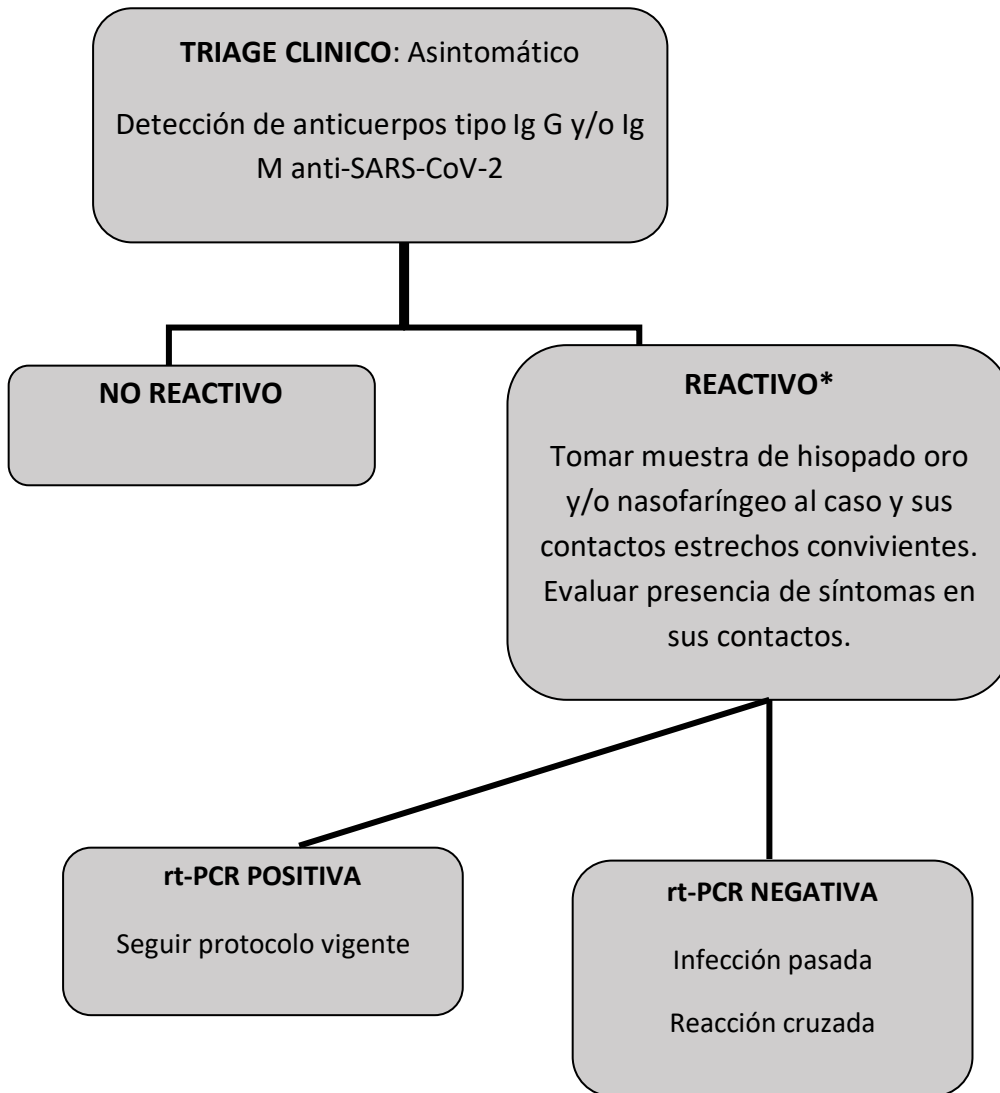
**TRIAGE CLINICO**: Asintomático

Detección de anticuerpos tipo Ig G y/o Ig M anti-SARS-CoV-2

**NO REACTIVO**

**REACTIVO***

Tomar muestra de hisopado oro y/o nasofaríngeo al caso y sus contactos estrechos convivientes. Evaluar presencia de síntomas en sus contactos.

**rt-PCR POSITIVA**

Seguir protocolo vigente

**rt-PCR NEGATIVA**

Infección pasada

Reacción cruzada